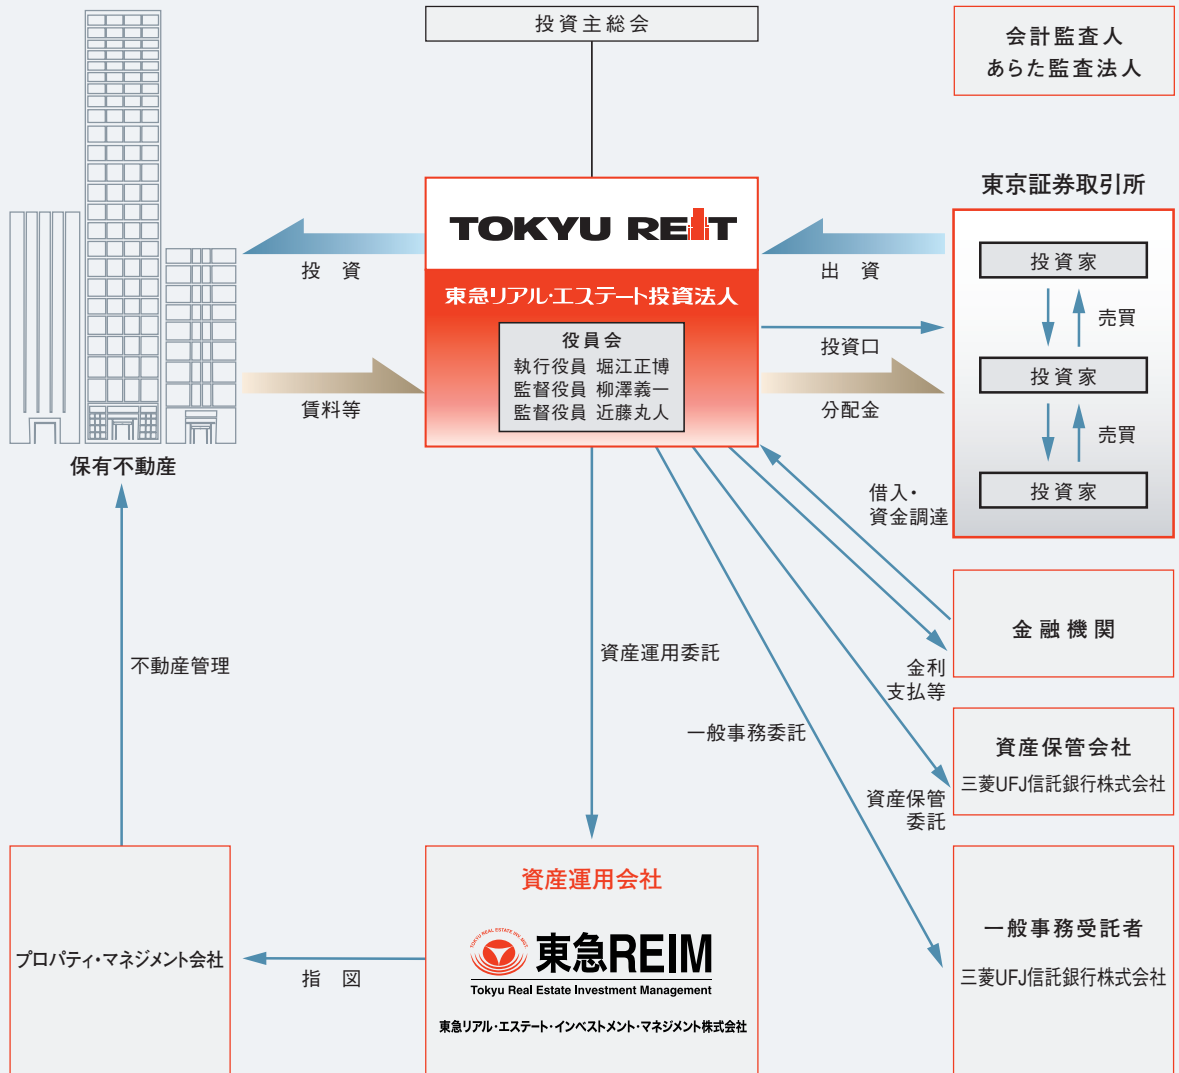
投資主総会

会計監査人
あらた監査法人

東京証券取引所

TOKYU REIT

東急リアル･エステート投資法人

役員会
執行役員 堀江正博
監督役員 柳澤義一
監督役員 近藤丸人

投 資

出 資

賃料等

投資口

分配金

投資家

売買

投資家

売買

投資家

保有不動産

借入・
資金調達

金融機関

金利
支払等

資産保管会社
三菱UFJ信託銀行株式会社

資産保管
委託

不動産管理

資産運用委託

一般事務委託

一般事務受託者
三菱UFJ信託銀行株式会社

資産運用会社

TOKYU REAL ESTATE INV. MGT.

東急REIM

Tokyu Real Estate Investment Management

東急リアル･エステート･インベストメント･マネジメント株式会社

プロパティ･マネジメント会社

指 図